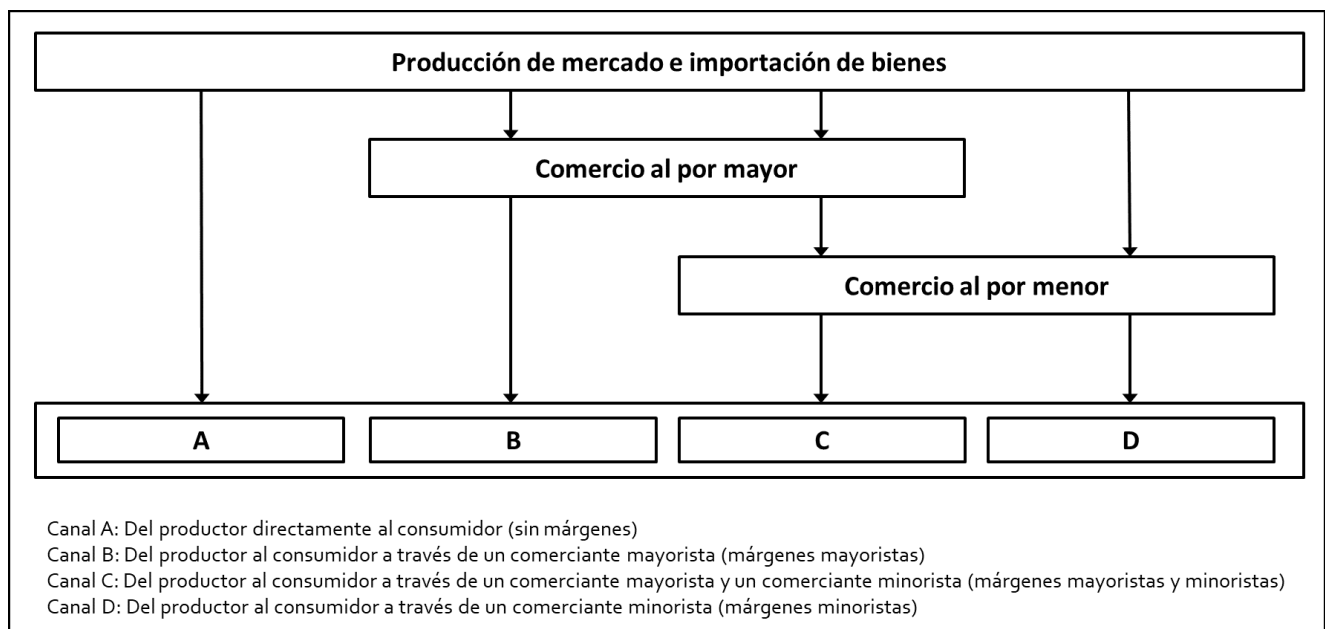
Producción de mercado e importación de bienes

Comercio al por mayor

Comercio al por menor

A

B

C

D

Canal A: Del productor directamente al consumidor (sin márgenes)
Canal B: Del productor al consumidor a través de un comerciante mayorista (márgenes mayoristas)
Canal C: Del productor al consumidor a través de un comerciante mayorista y un comerciante minorista (márgenes mayoristas y minoristas)
Canal D: Del productor al consumidor a través de un comerciante minorista (márgenes minoristas)